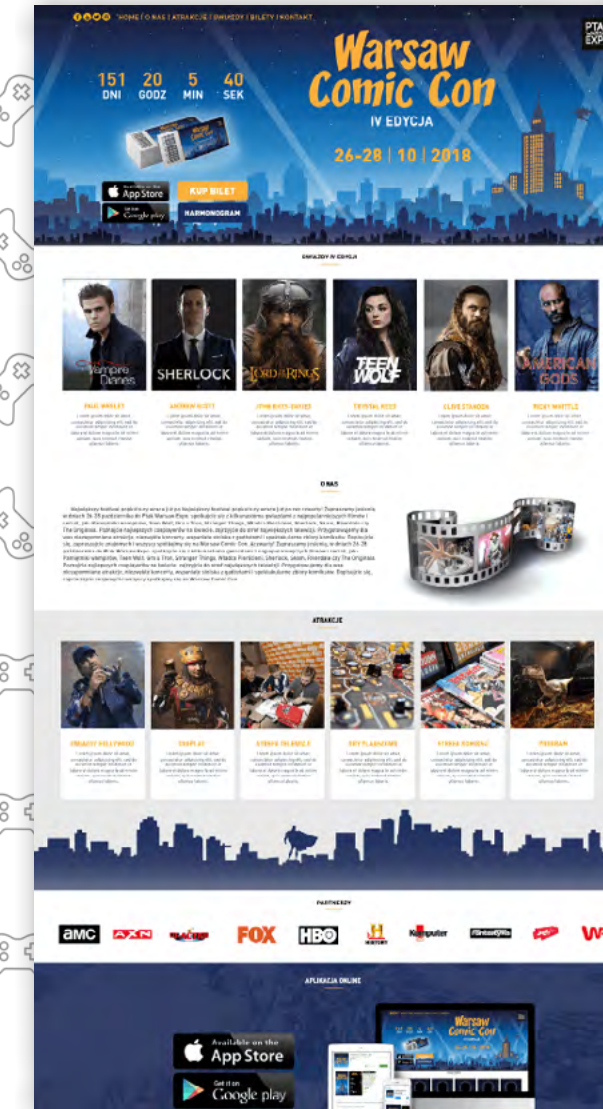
HOME | O NAS | ATRAKCJE | GWIAZDY | BILETY | KONTAKT

PTAK EXPO

Warsaw Comic Con

IV EDYCJA

26-28 | 10 | 2018

151 DNI 20 GODZ 5 MIN 40 SEK

App Store

Google play

KUP BILET

HARMONOGRAM

GWIAZDY IV EDYCJI

Vampire Diaries

SHERLOCK

LORD OF THE RINGS

TEEN WOLF

AMERICAN GODS

PAUL WESLEY

ANDREW SCOTT

JOHN RHYS-DAVIES

CRYSTAL REED

CLIVE STANDEN

RICKY WHITTLE

O NAS

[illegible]

ATRAKCJE

STREFA FOTOGRAFII

COSPLAY

STREFA TALENTÓW

GRY PLANSZOWE

STREFA KOMIKSU

PROGRAM

PARTNERZY

amc

AXN

FOX

HBO

HISTORY

Komputer

APLIKACJA ONLINE

Available on the App Store

Get it on Google play

Warsaw Comic Con